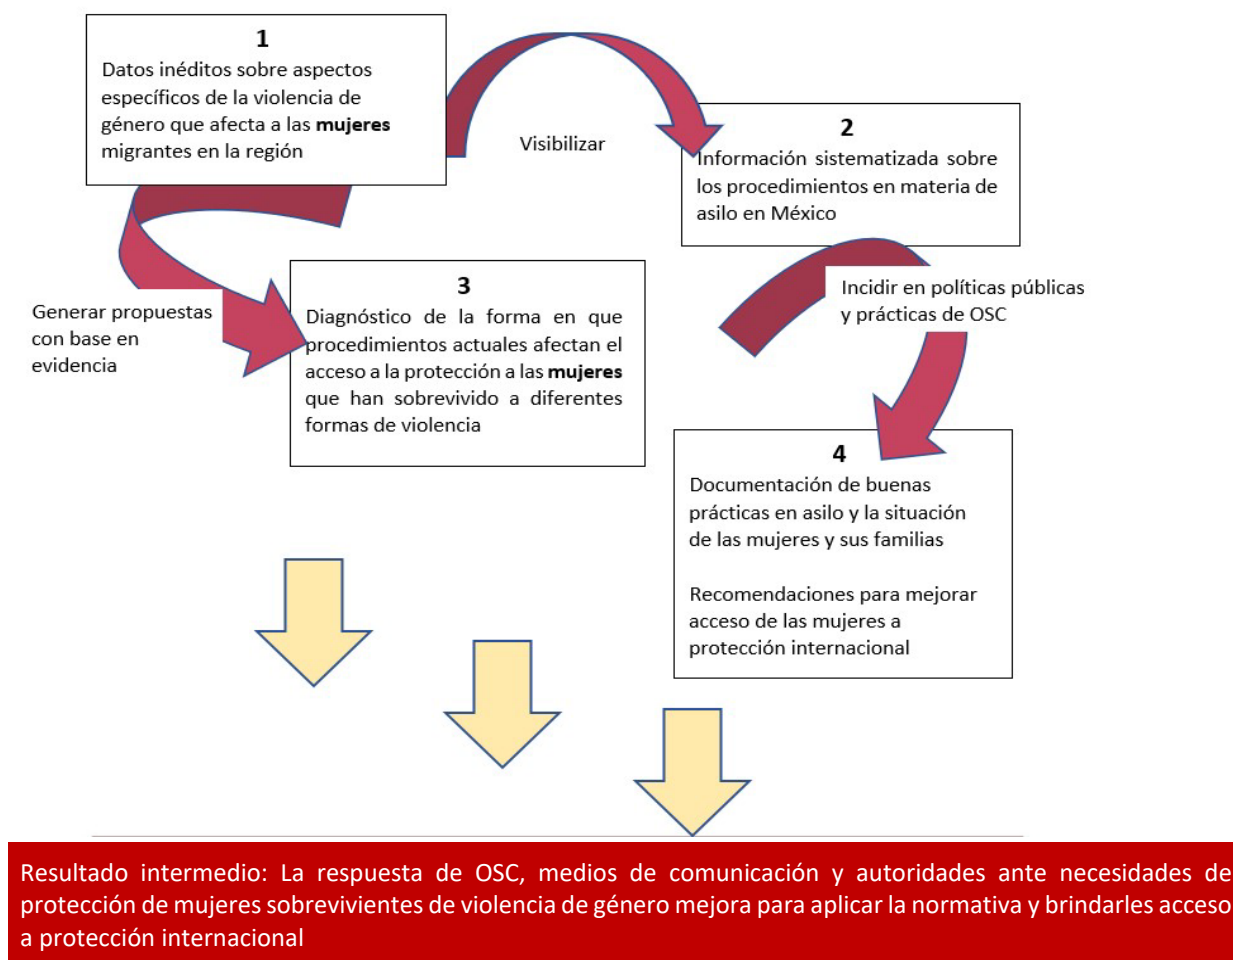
1
Datos inéditos sobre aspectos específicos de la violencia de género que afecta a las **mujeres** migrantes en la región

Visibilizar

2
Información sistematizada sobre los procedimientos en materia de asilo en México

Generar propuestas con base en evidencia

3
Diagnóstico de la forma en que procedimientos actuales afectan el acceso a la protección a las **mujeres** que han sobrevivido a diferentes formas de violencia

Incidir en políticas públicas y prácticas de OSC

4
Documentación de buenas prácticas en asilo y la situación de las mujeres y sus familias

Recomendaciones para mejorar acceso de las mujeres a protección internacional

Resultado intermedio: La respuesta de OSC, medios de comunicación y autoridades ante necesidades de protección de mujeres sobrevivientes de violencia de género mejora para aplicar la normativa y brindarles acceso a protección internacional